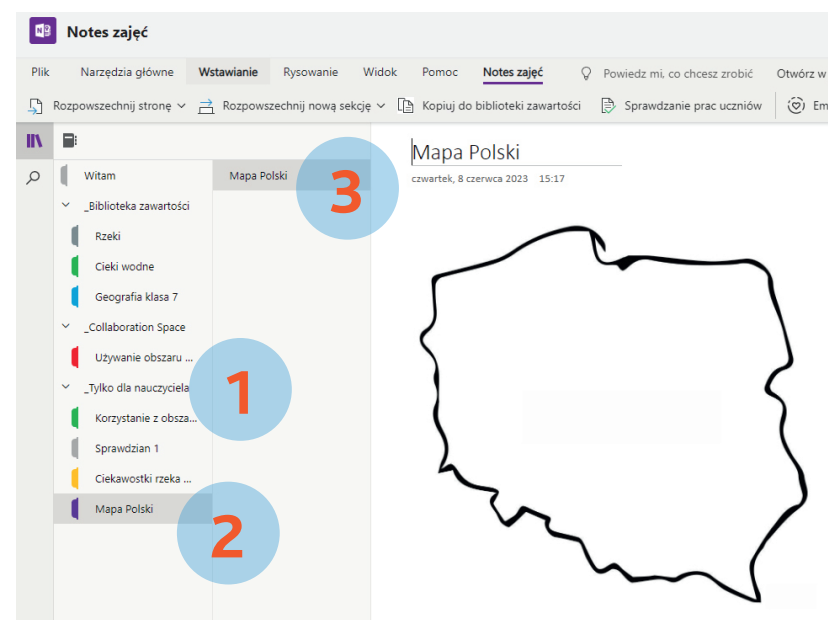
Notes zajęć

Plik Narzędzia główne Wstawianie Rysowanie Widok Pomoc Notes zajęć Powiedz mi, co chcesz zrobić Otwórz w

Rozpowszechnij stronę Rozpowszechnij nową sekcję Kopiuj do biblioteki zawartości Sprawdzanie prac uczniów Em

Witam
_Biblioteka zawartości
Rzeki
Cieki wodne
Geografia klasa 7
_Collaboration Space
Używanie obszaru ...
_Tylko dla nauczyciela
Korzystanie z obsza...
Sprawdzian 1
Ciekawostki rzeka ...
Mapa Polski

Mapa Polski

3

1

2

Mapa Polski
czwartek, 8 czerwca 2023 15:17